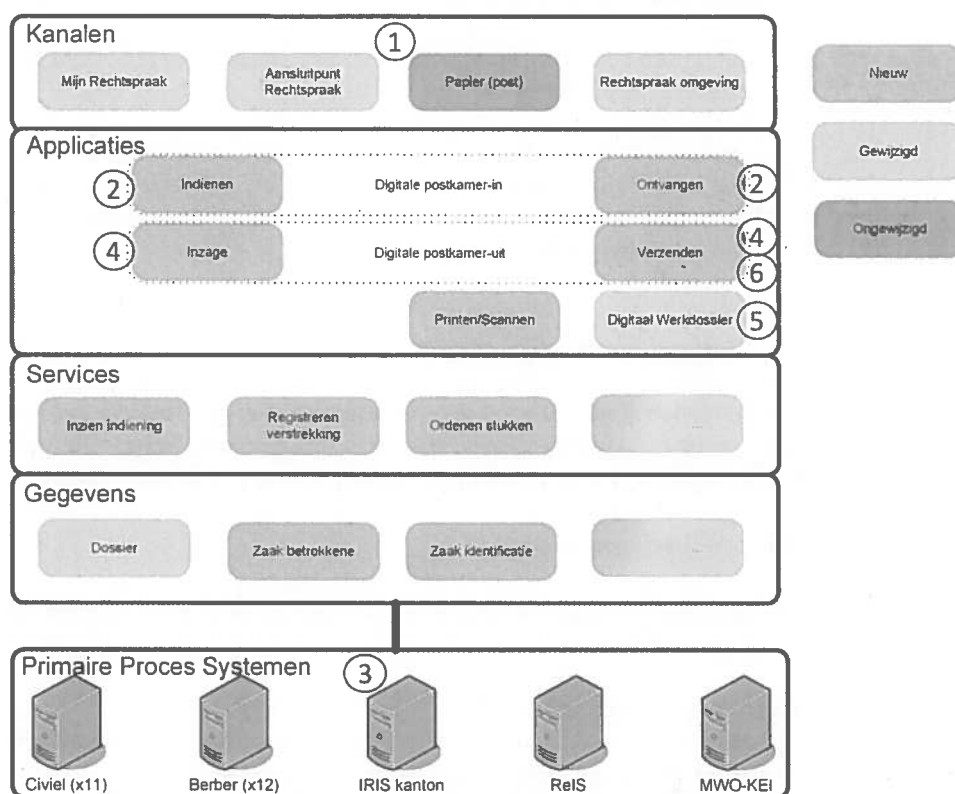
Kanalen
1
Mijn Rechtspraak
Aansluitpunt Rechtspraak
Papier (post)
Rechtspraak omgeving

Nieuw
Gewijzigd
Ongewijzigd

Applicaties
2 Indienen
Digitale postkamer-in
Ontvangen 2
4 Inzage
Digitale postkamer-uit
Verzenden 4
6
Printen/Scannen
Digitaal Werkdossier 5

Services
Inzien indiening
Registreren verstrekking
Ordenen stukken
...

Gegevens
Dossier
Zaak betrokkene
Zaak identificatie
...

Primaire Proces Systemen
3
Civiel (x11)
Berber (x12)
IRIS kanton
ReIS
MWO-KEI